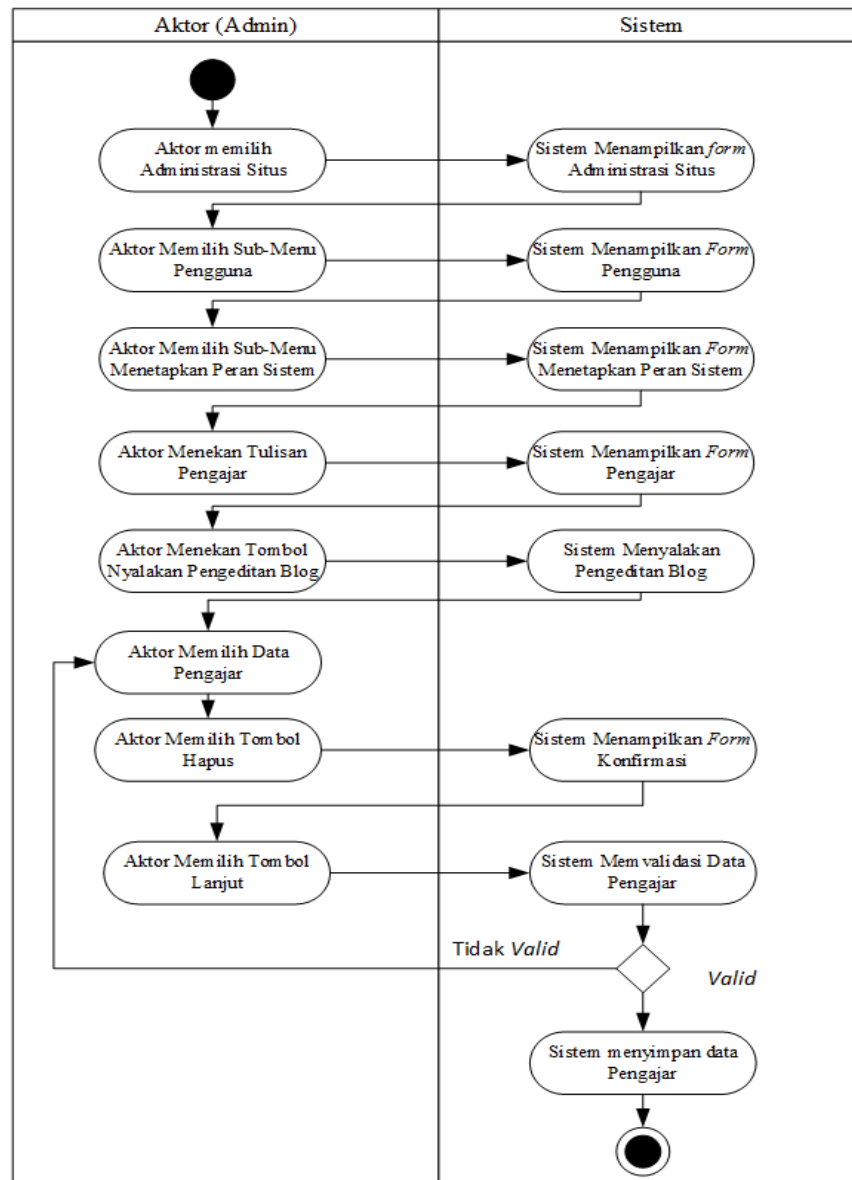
| Aktor (Admin) | Sistem |
|---|---|

Aktor memilih Administrasi Situs

Sistem Menampilkan *form* Administrasi Situs

Aktor Memilih Sub-Menu Pengguna

Sistem Menampilkan *Form* Pengguna

Aktor Memilih Sub-Menu Menetapkan Peran Sistem

Sistem Menampilkan *Form* Menetapkan Peran Sistem

Aktor Menekan Tulisan Pengajar

Sistem Menampilkan *Form* Pengajar

Aktor Menekan Tombol Nyalakan Pengeditan Blog

Sistem Menyalakan Pengeditan Blog

Aktor Memilih Data Pengajar

Aktor Memilih Tombol Hapus

Sistem Menampilkan *Form* Konfirmasi

Aktor Memilih Tombol Lanjut

Sistem Memvalidasi Data Pengajar

Tidak *Valid*

*Valid*

Sistem menyimpan data Pengajar